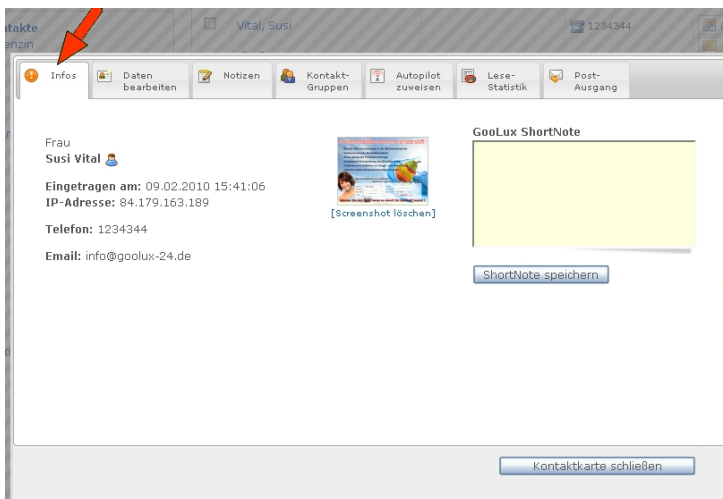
takte
enzin
Vital, Susi
1234344

Infos
Daten bearbeiten
Notizen
Kontakt-Gruppen
Autopilot zuweisen
Lese-Statistik
Post-Ausgang

Frau
Susi Vital

Eingetragen am: 09.02.2010 15:41:06
IP-Adresse: 84.179.163.189

Telefon: 1234344

Email: info@goolux-24.de

[Screenshot löschen]

GooLux ShortNote

ShortNote speichern

Kontaktkarte schließen